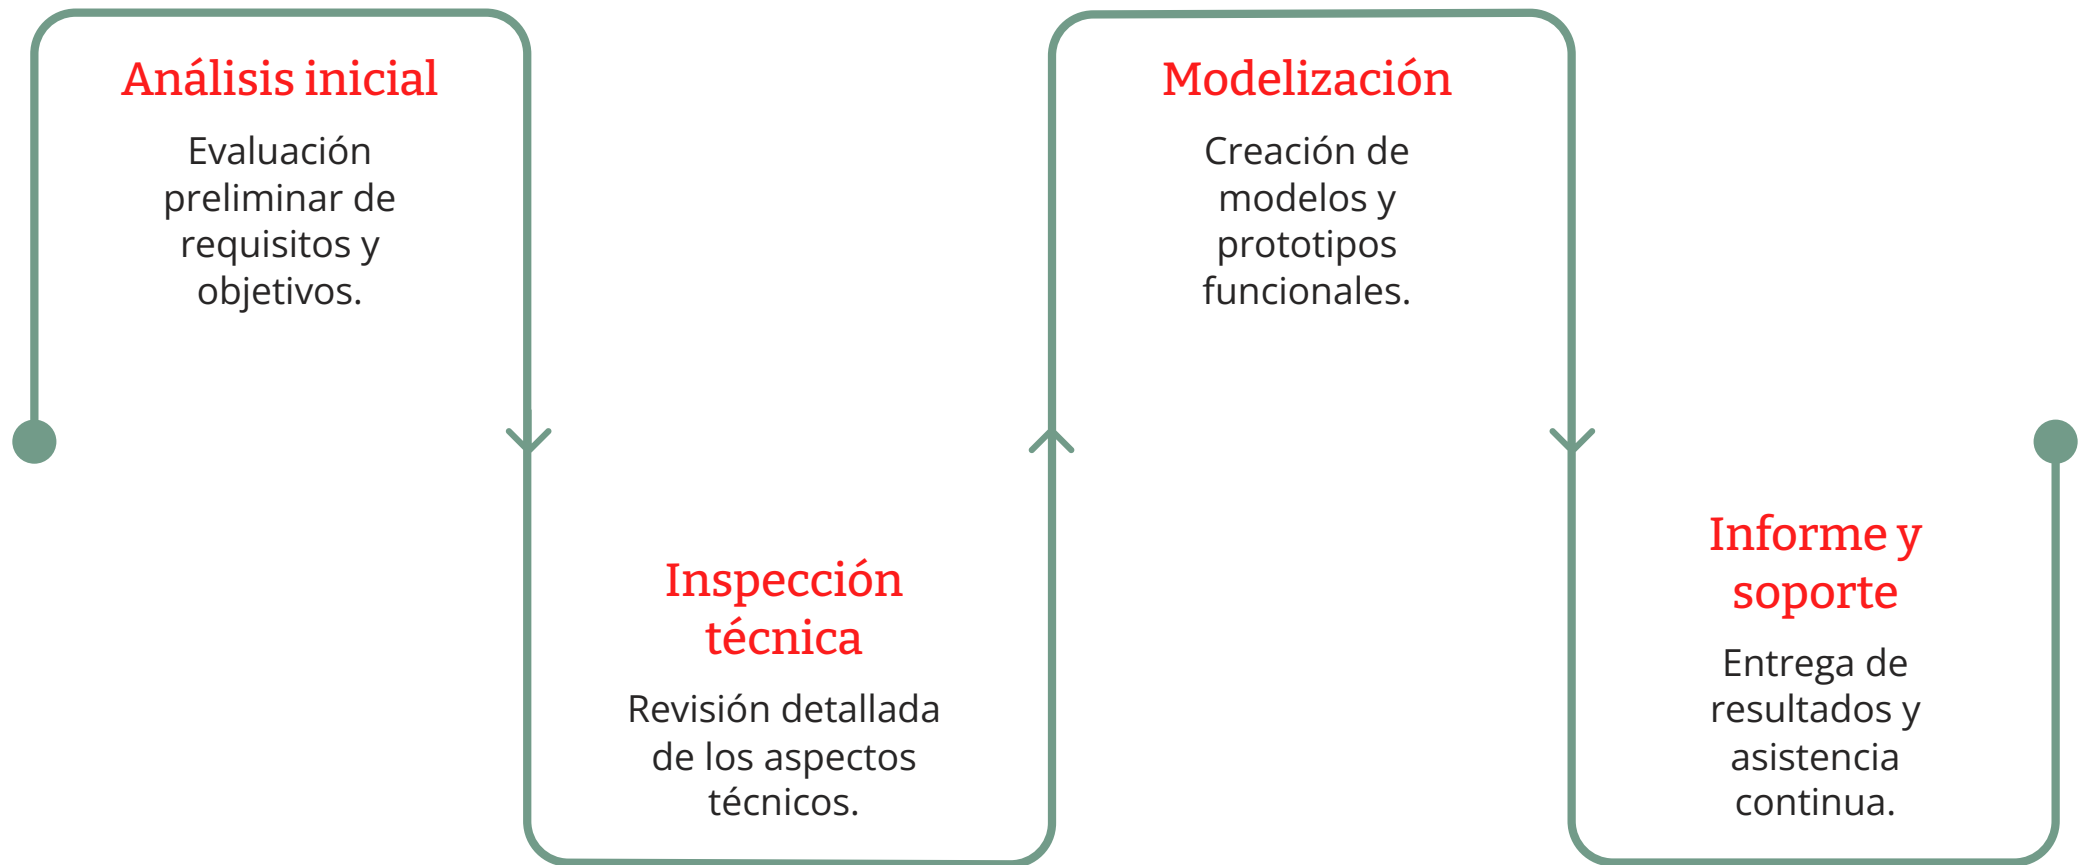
Análisis inicial

Evaluación preliminar de requisitos y objetivos.

Inspección técnica

Revisión detallada de los aspectos técnicos.

Modelización

Creación de modelos y prototipos funcionales.

Informe y soporte

Entrega de resultados y asistencia continua.